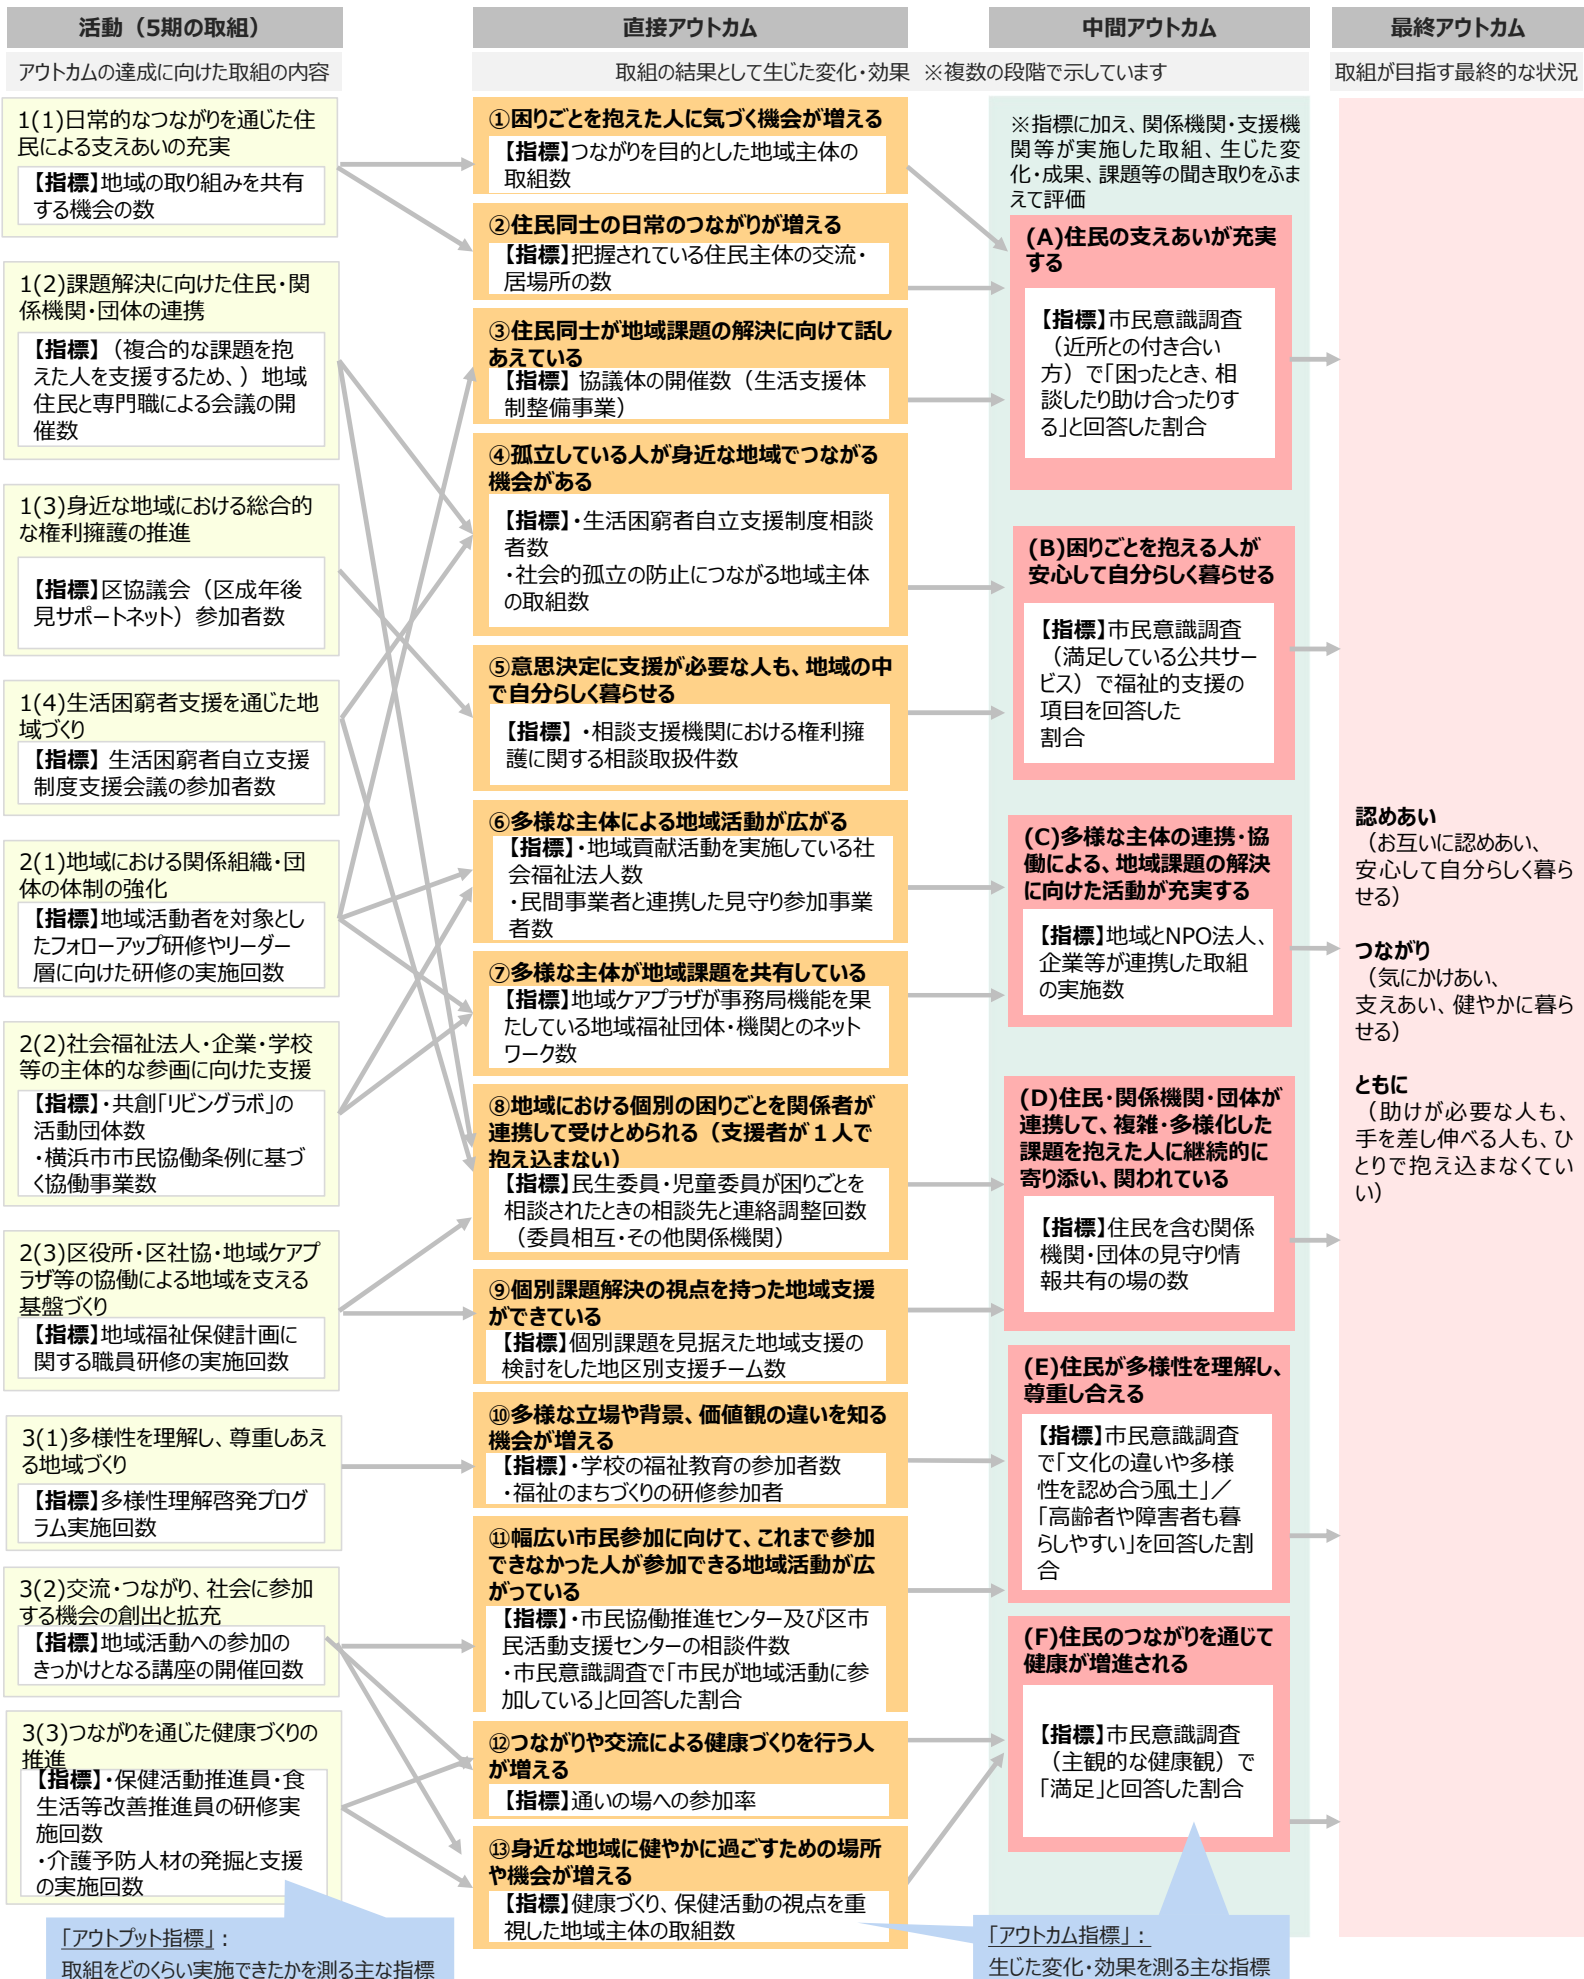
活動（5期の取組）
アウトカムの達成に向けた取組の内容

直接アウトカム
取組の結果として生じた変化・効果 ※複数の段階で示しています

中間アウトカム

最終アウトカム
取組が目指す最終的な状況

1(1)日常的なつながりを通じた住民による支えあいの充実
【指標】地域の取り組みを共有する機会の数

1(2)課題解決に向けた住民・関係機関・団体の連携
【指標】（複合的な課題を抱えた人を支援するため、）地域住民と専門職による会議の開催数

1(3)身近な地域における総合的な権利擁護の推進
【指標】区協議会（区成年後見サポートネット）参加者数

1(4)生活困窮者支援を通じた地域づくり
【指標】生活困窮者自立支援制度支援会議の参加者数

2(1)地域における関係組織・団体の体制の強化
【指標】地域活動者を対象としたフォローアップ研修やリーダー層に向けた研修の実施回数

2(2)社会福祉法人・企業・学校等の主体的な参画に向けた支援
【指標】・共創「リビングラボ」の活動団体数
・横浜市市民協働条例に基づく協働事業数

2(3)区役所・区社協・地域ケアプラザ等の協働による地域を支える基盤づくり
【指標】地域福祉保健計画に関する職員研修の実施回数

3(1)多様性を理解し、尊重しあえる地域づくり
【指標】多様性理解啓発プログラム実施回数

3(2)交流・つながり、社会に参加する機会の創出と拡充
【指標】地域活動への参加のきっかけとなる講座の開催回数

3(3)つながりを通じた健康づくりの推進
【指標】・保健活動推進員・食生活等改善推進員の研修実施回数
・介護予防人材の発掘と支援の実施回数

「アウトプット指標」：
取組をどのくらい実施できたかを測る主な指標

①困りごとを抱えた人に気づく機会が増える
【指標】つながりを目的とした地域主体の取組数

②住民同士の日常のつながりが増える
【指標】把握されている住民主体の交流・居場所の数

③住民同士が地域課題の解決に向けて話しあえている
【指標】協議体の開催数（生活支援体制整備事業）

④孤立している人が身近な地域でつながる機会がある
【指標】・生活困窮者自立支援制度相談者数
・社会的孤立の防止につながる地域主体の取組数

⑤意思決定に支援が必要な人も、地域の中で自分らしく暮らせる
【指標】・相談支援機関における権利擁護に関する相談取扱件数

⑥多様な主体による地域活動が広がる
【指標】・地域貢献活動を実施している社会福祉法人数
・民間事業者と連携した見守り参加事業者数

⑦多様な主体が地域課題を共有している
【指標】地域ケアプラザが事務局機能を果たしている地域福祉団体・機関とのネットワーク数

⑧地域における個別の困りごとを関係者が連携して受けとめられる（支援者が１人で抱え込まない）
【指標】民生委員・児童委員が困りごとを相談されたときの相談先と連絡調整回数（委員相互・その他関係機関）

⑨個別課題解決の視点を持った地域支援ができている
【指標】個別課題を見据えた地域支援の検討をした地区別支援チーム数

⑩多様な立場や背景、価値観の違いを知る機会が増える
【指標】・学校の福祉教育の参加者数
・福祉のまちづくりの研修参加者

⑪幅広い市民参加に向けて、これまで参加できなかった人が参加できる地域活動が広がっている
【指標】・市民協働推進センター及び区市民活動支援センターの相談件数
・市民意識調査で「市民が地域活動に参加している」と回答した割合

⑫つながりや交流による健康づくりを行う人が増える
【指標】通いの場への参加率

⑬身近な地域に健やかに過ごすための場所や機会が増える
【指標】健康づくり、保健活動の視点を重視した地域主体の取組数

※指標に加え、関係機関・支援機関等が実施した取組、生じた変化・成果、課題等の聞き取りをふまえて評価

(A)住民の支えあいが充実する
【指標】市民意識調査（近所との付き合い方）で「困ったとき、相談したり助け合ったりする」と回答した割合

(B)困りごとを抱える人が安心して自分らしく暮らせる
【指標】市民意識調査（満足している公共サービス）で福祉的支援の項目を回答した割合

(C)多様な主体の連携・協働による、地域課題の解決に向けた活動が充実する
【指標】地域とNPO法人、企業等が連携した取組の実施数

(D)住民・関係機関・団体が連携して、複雑・多様化した課題を抱えた人に継続的に寄り添い、関われている
【指標】住民を含む関係機関・団体の見守り情報共有の場の数

(E)住民が多様性を理解し、尊重し合える
【指標】市民意識調査で「文化の違いや多様性を認め合う風土」／「高齢者や障害者も暮らしやすい」を回答した割合

(F)住民のつながりを通じて健康が増進される
【指標】市民意識調査（主観的な健康観）で「満足」と回答した割合

「アウトカム指標」：
生じた変化・効果を測る主な指標

認めあい
（お互いに認めあい、安心して自分らしく暮らせる）

つながり
（気にかけあい、支えあい、健やかに暮らせる）

ともに
（助けが必要な人も、手を差し伸べる人も、ひとりで抱え込まなくていい）